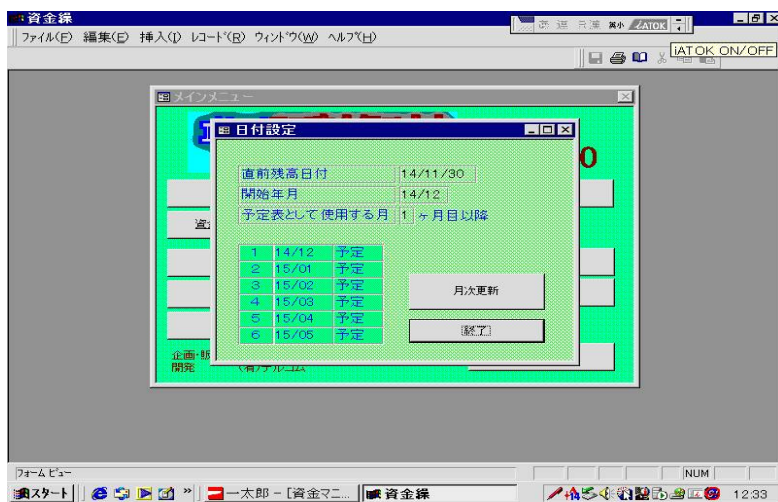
資金繰
ファイル(F) 編集(E) 挿入(I) レコード(R) ウィンドウ(W) ヘルプ(H)

iATOK ON/OFF

メインメニュー

日付設定

直前残高日付 14/11/30
開始年月 14/12
予定表として使用する月 1 ヶ月目以降

| 1 | 14/12 | 予定 |
|---|---|---|
| 2 | 15/01 | 予定 |
| 3 | 15/02 | 予定 |
| 4 | 15/03 | 予定 |
| 5 | 15/04 | 予定 |
| 6 | 15/05 | 予定 |

月次更新

終了

0

企画・販
開発 (有)テルコム

フォーム ビュー
NUM

スタート
一太郎 - [資金マニ...
資金繰
12:33